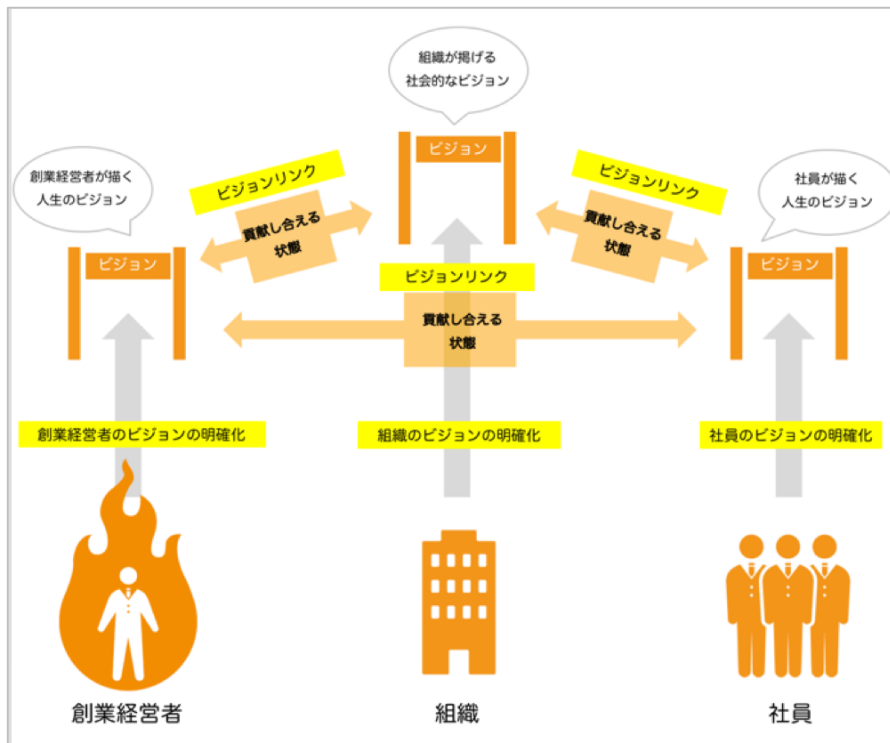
組織が掲げる
社会的なビジョン

ビジョン

創業経営者が描く
人生のビジョン

ビジョンリンク

貢献し合える
状態

ビジョンリンク

貢献し合える
状態

社員が描く
人生のビジョン

ビジョン

ビジョン

ビジョンリンク

貢献し合える
状態

創業経営者のビジョンの明確化

組織のビジョンの明確化

社員のビジョンの明確化

創業経営者

組織

社員